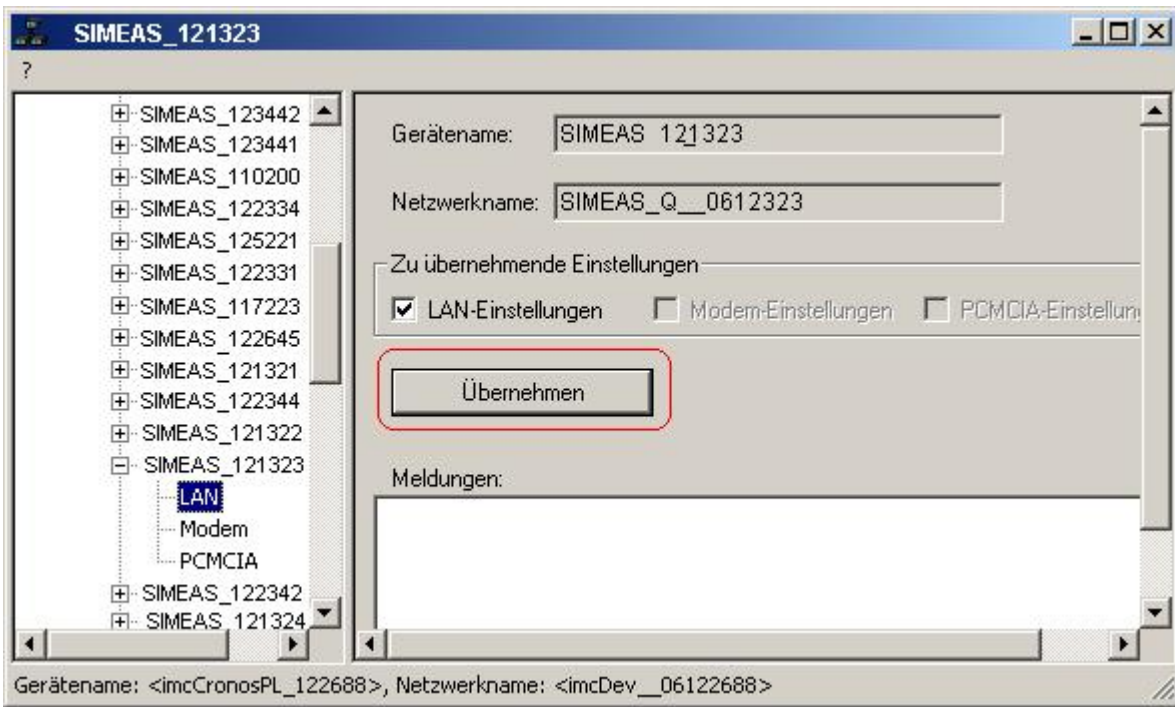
SIMEAS_121323

?

SIMEAS_123442
SIMEAS_123441
SIMEAS_110200
SIMEAS_122334
SIMEAS_125221
SIMEAS_122331
SIMEAS_117223
SIMEAS_122645
SIMEAS_121321
SIMEAS_122344
SIMEAS_121322
SIMEAS_121323
LAN
Modem
PCMCIA
SIMEAS_122342
SIMEAS_121324

Gerätename: SIMEAS_121323

Netzwerkname: SIMEAS_Q__0612323

Zu übernehmende Einstellungen

LAN-Einstellungen

Modem-Einstellungen

PCMCIA-Einstellun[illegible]

Übernehmen

Meldungen:

Gerätename: <imcCronosPL_122688>, Netzwerkname: <imcDev__06122688>